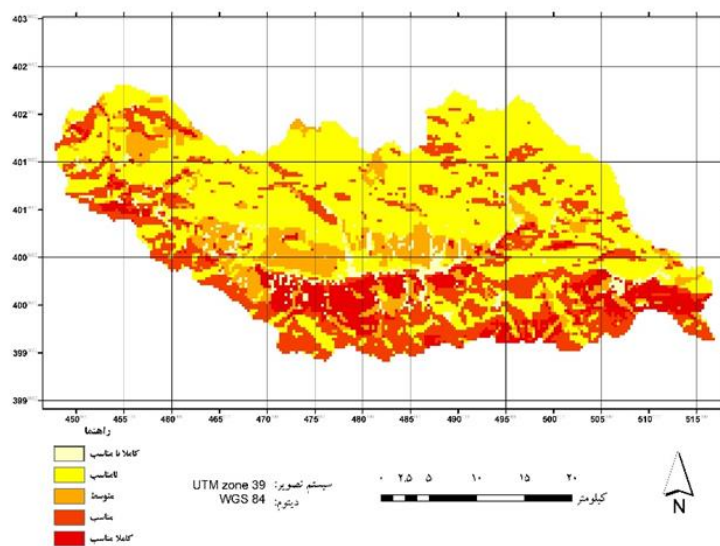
403
402
402
401
401
400
400
399
399

450 455 460 465 470 475 480 485 490 495 500 505 510 515

راهنما
کاملا نا مناسب
نامناسب
متوسط
مناسب
کاملا مناسب

سیستم تصویر: UTM zone 39
دیتوم: WGS 84

۰ ۲.۵ ۵ ۱۰ ۱۵ ۲۰
کیلومتر

N